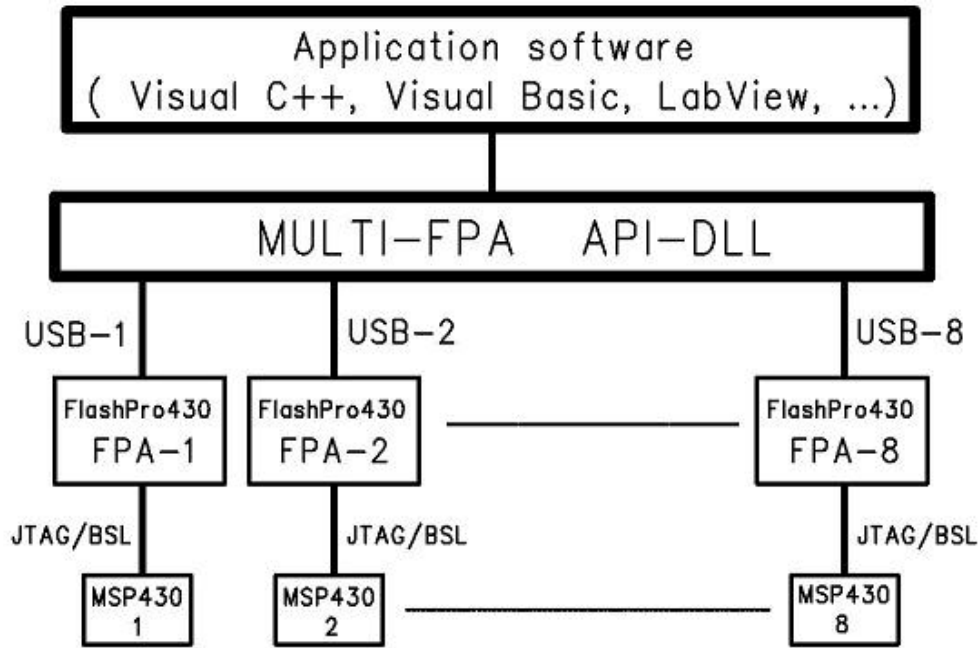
Application software
( Visual C++, Visual Basic, LabView, ...)

MULTI-FPA API-DLL

USB-1

USB-2

USB-8

FlashPro430
FPA-1

FlashPro430
FPA-2

FlashPro430
FPA-8

JTAG/BSL

JTAG/BSL

JTAG/BSL

MSP430
1

MSP430
2

MSP430
8